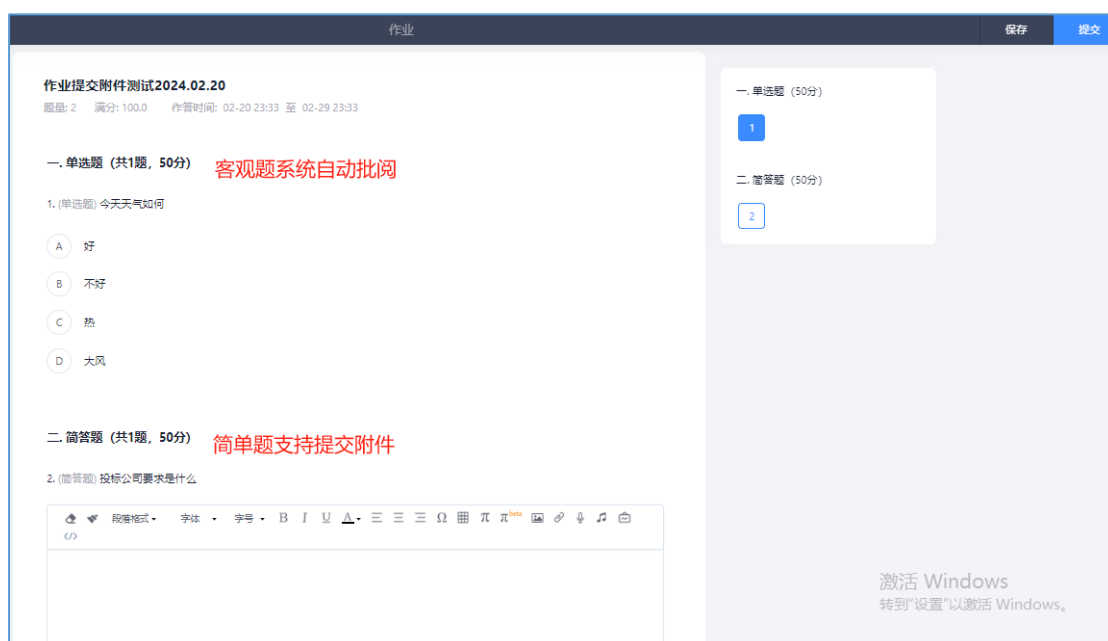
作业

保存

提交

作业提交附件测试2024.02.20

题量: 2　满分: 100.0　作答时间: 02-20 23:33 至 02-29 23:33

一. 单选题（共1题，50分）

客观题系统自动批阅

1. (单选题) 今天天气如何

A 好

B 不好

C 热

D 大风

二. 简答题（共1题，50分）

简单题支持提交附件

2. (简答题) 投标公司要求是什么

段落格式　字体　字号　B　I　U　A　Ω　π　π$^{beta}$

</>

一. 单选题（50分）

1

二. 简答题（50分）

2

激活 Windows

转到"设置"以激活 Windows。